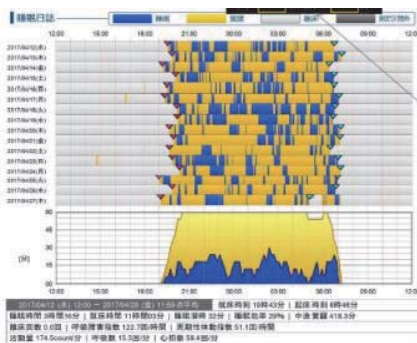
睡眠日誌

睡眠 | 覚醒 | 離床 | 測定対象外

12:00 | 15:00 | 18:00 | 21:00 | 00:00 | 03:00 | 06:00 | 09:00 | 12:00

2017/04/12(水)
2017/04/13(木)
2017/04/14(金)
2017/04/15(土)
2017/04/16(日)
2017/04/17(月)
2017/04/18(火)
2017/04/19(水)
2017/04/20(木)
2017/04/21(金)
2017/04/22(土)
2017/04/23(日)
2017/04/24(月)
2017/04/25(火)
2017/04/26(水)
2017/04/27(木)

[分]

2017/04/12 (水) 12:00 ー 2017/04/27 (木) 11:59 の平均 | 就床時刻 19時43分 | 起床時刻 6時46分

睡眠時間 3時間 56分 | 就床時間 11時間03分 | 睡眠潜時 32分 | 睡眠効率 29% | 中途覚醒 418.3分

離床回数 0.0回 | 呼吸障害指数 122.7回/時間 | 周期性体動指数 51.1回/時間

活動量 174.5count/分 | 呼吸数 15.3回/分 | 心拍数 59.4回/分